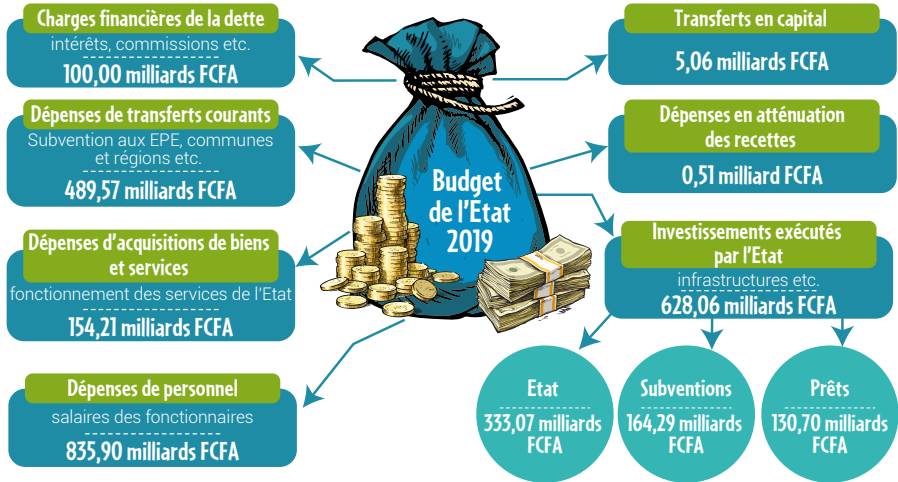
Charges financières de la dette
intérêts, commissions etc.
100,00 milliards FCFA

Dépenses de transferts courants
Subvention aux EPE, communes et régions etc.
489,57 milliards FCFA

Dépenses d'acquisitions de biens et services
fonctionnement des services de l'Etat
154,21 milliards FCFA

Dépenses de personnel
salaires des fonctionnaires
835,90 milliards FCFA

Budget de l'Etat 2019

Transferts en capital
5,06 milliards FCFA

Dépenses en atténuation des recettes
0,51 milliard FCFA

Investissements exécutés par l'Etat
infrastructures etc.
628,06 milliards FCFA

Etat
333,07 milliards FCFA

Subventions
164,29 milliards FCFA

Prêts
130,70 milliards FCFA